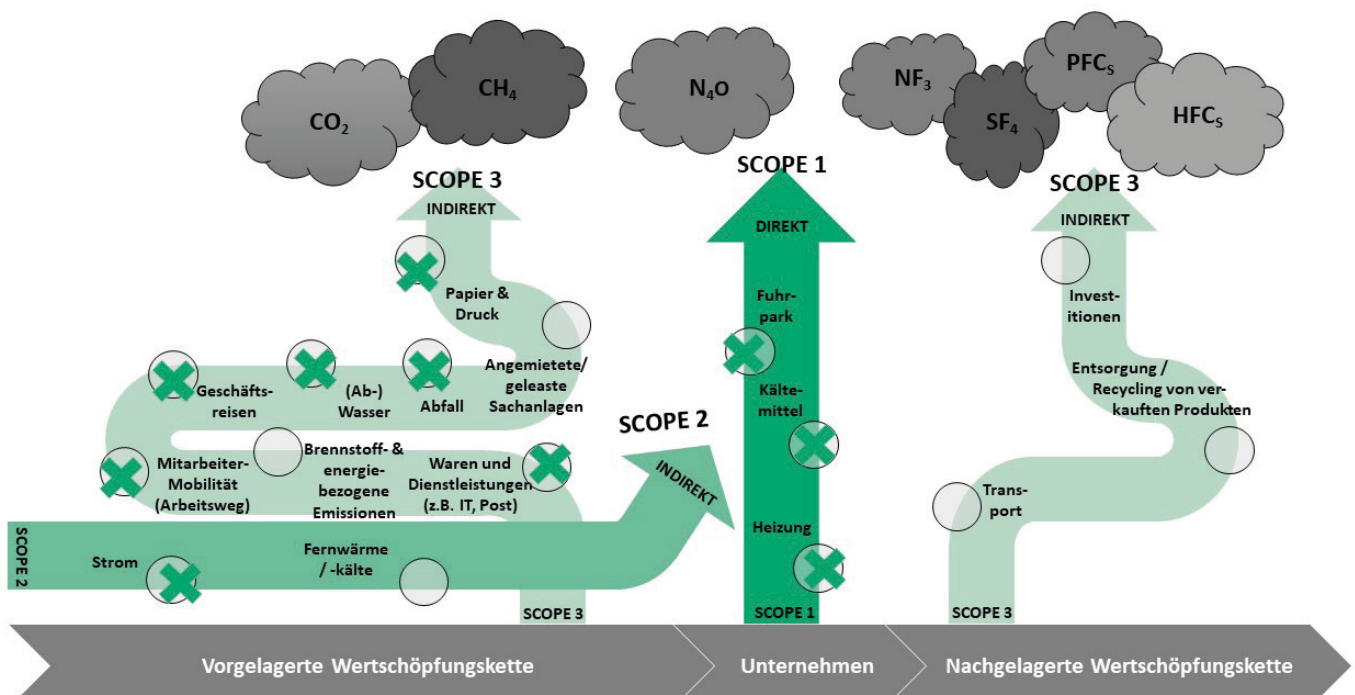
$CO_2$

$CH_4$

$N_4O$

$NF_3$

$SF_4$

$PFC_S$

$HFC_S$

SCOPE 3

INDIREKT

Papier & Druck

Angemietete/ geleaste Sachanlagen

Geschäftsreisen

(Ab-) Wasser

Abfall

Mitarbeiter-Mobilität (Arbeitsweg)

Brennstoff- & energiebezogene Emissionen

Waren und Dienstleistungen (z.B. IT, Post)

SCOPE 2

INDIREKT

SCOPE 2

Strom

Fernwärme / -kälte

SCOPE 3

SCOPE 1

DIREKT

Fuhrpark

Kältemittel

Heizung

SCOPE 1

SCOPE 3

INDIREKT

Investitionen

Entsorgung / Recycling von verkauften Produkten

Transport

SCOPE 3

Vorgelagerte Wertschöpfungskette

Unternehmen

Nachgelagerte Wertschöpfungskette